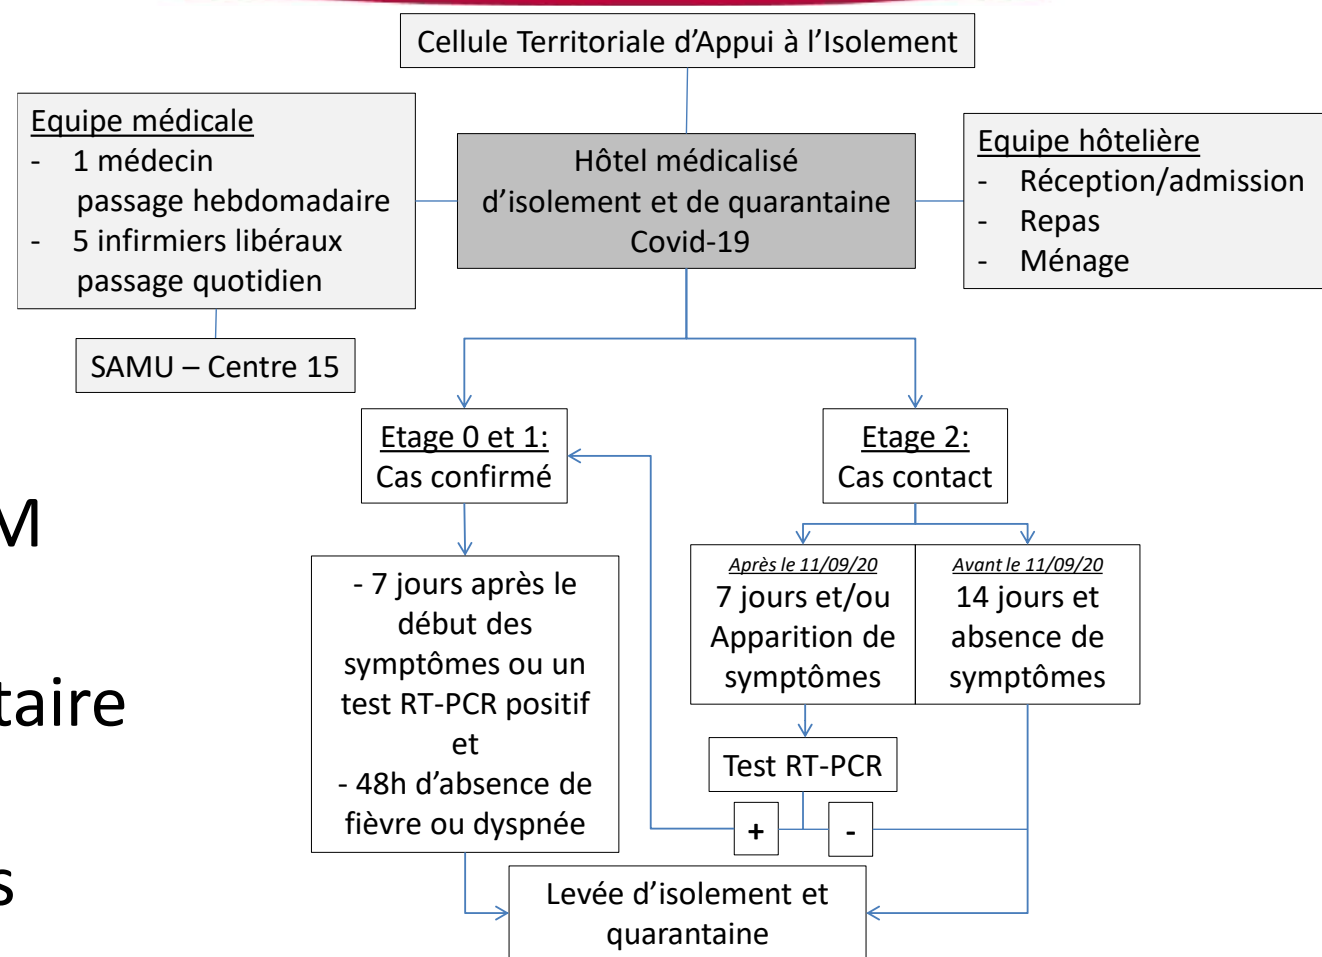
Cellule Territoriale d'Appui à l'Isolement

Equipe médicale
- 1 médecin passage hebdomadaire
- 5 infirmiers libéraux passage quotidien

Hôtel médicalisé d'isolement et de quarantaine Covid-19

Equipe hôtelière
- Réception/admission
- Repas
- Ménage

SAMU – Centre 15

M

taire

s

Etage 0 et 1:
Cas confirmé

Etage 2:
Cas contact

- 7 jours après le début des symptômes ou un test RT-PCR positif
et
- 48h d'absence de fièvre ou dyspnée

Après le 11/09/20
7 jours et/ou Apparition de symptômes

Avant le 11/09/20
14 jours et absence de symptômes

Test RT-PCR

+

-

Levée d'isolement et quarantaine